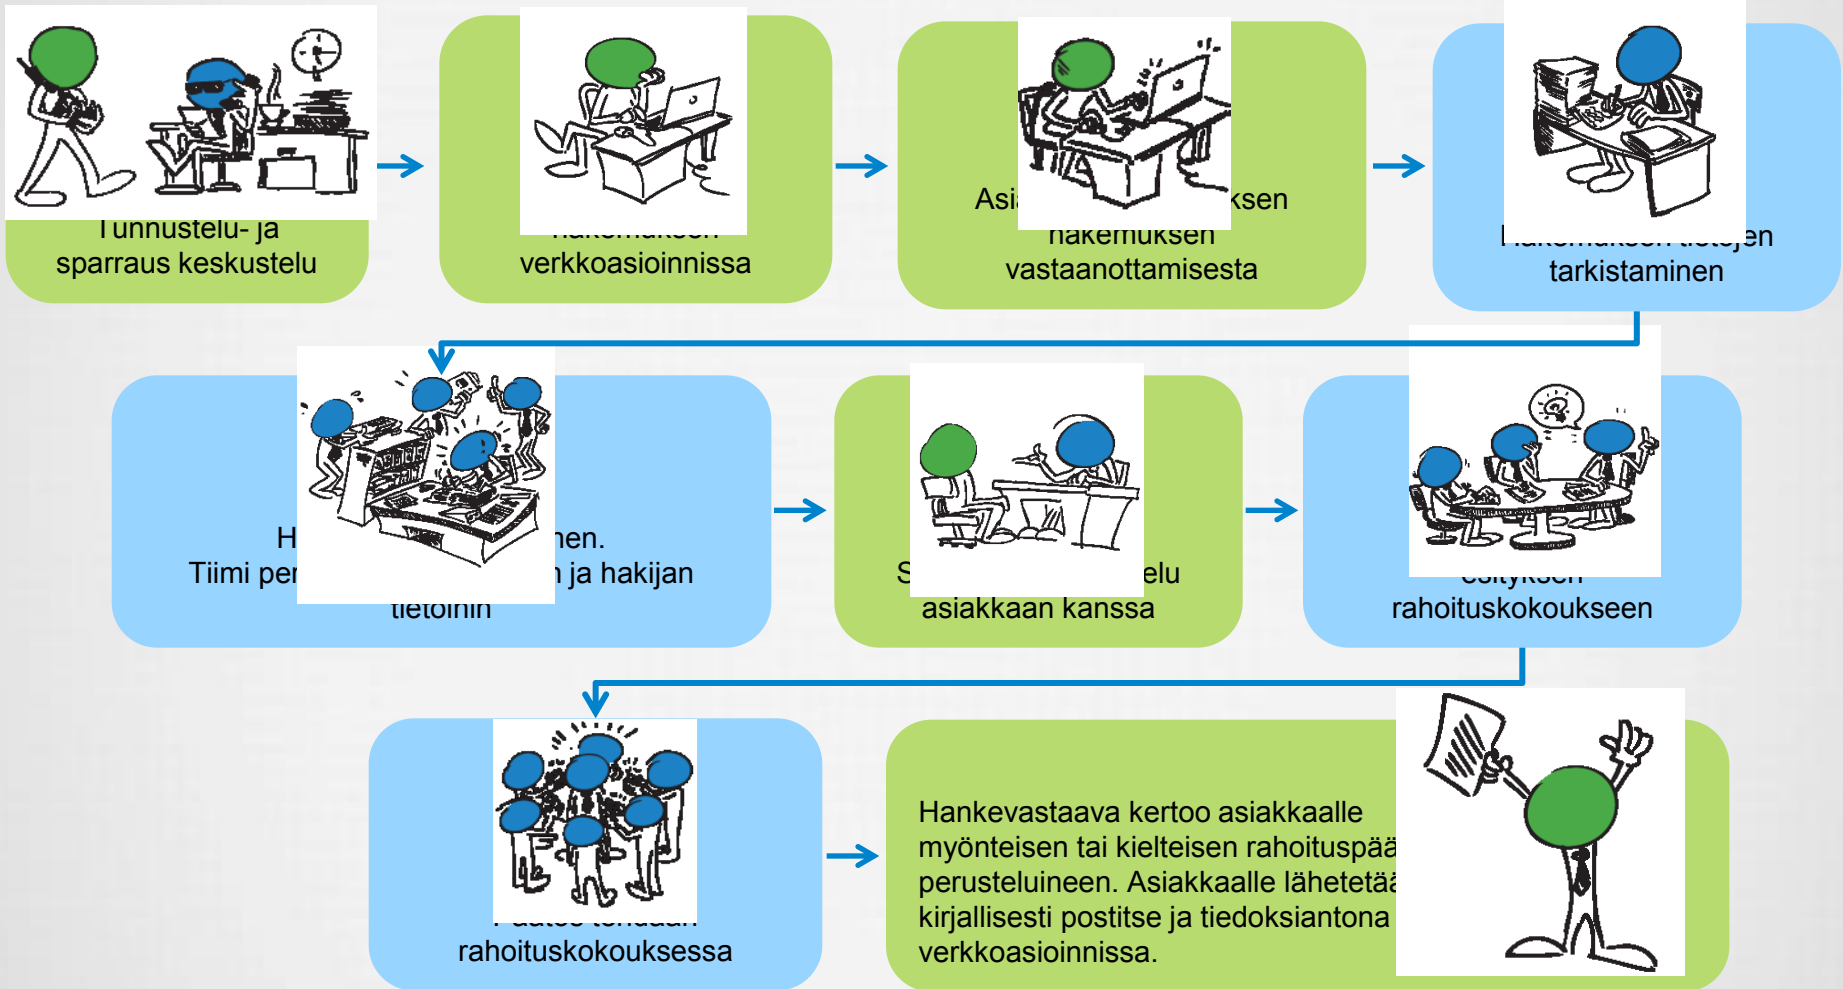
Tunnustelu- ja sparraus keskustelu

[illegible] verkkoasioinnissa

Asi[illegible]ksen hakemuksen vastaanottamisesta

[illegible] tarkistaminen

H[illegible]nen.
Tiimi per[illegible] ja hakijan tietoihin

S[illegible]elu asiakkaan kanssa

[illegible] rahoituskokoukseen

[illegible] rahoituskokouksessa

Hankevastaava kertoo asiakkaalle myönteisen tai kielteisen rahoituspää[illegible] perusteluineen. Asiakkaalle lähetetää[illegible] kirjallisesti postitse ja tiedoksiantona verkkoasioinnissa.